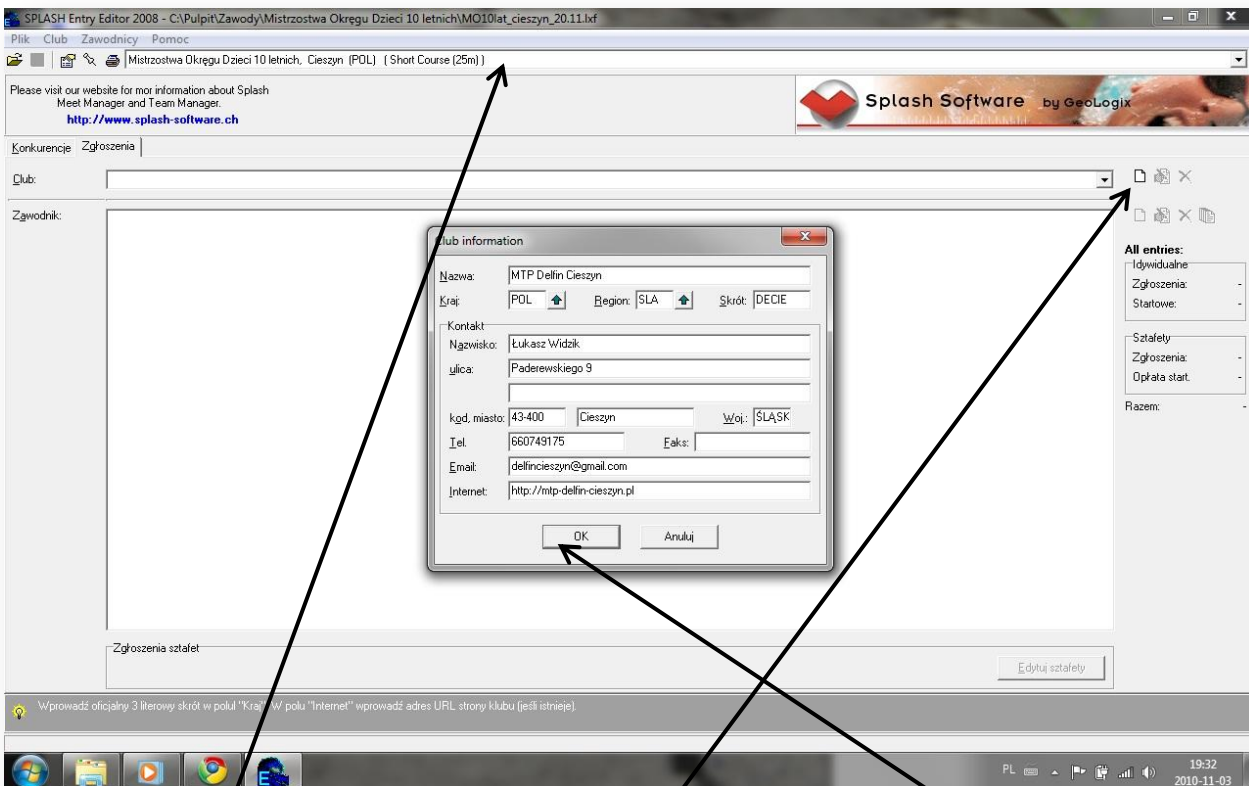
SPLASH Entry Editor 2008 - C:\Pulpit\Zawody\Mistrzostwa Okręgu Dzieci 10 letnich\MO10lat_cieszyn_20.11.lxf

Plik Club Zawodnicy Pomoc

Mistrzostwa Okręgu Dzieci 10 letnich, Cieszyn (POL) ( Short Course (25m) )

Please visit our website for mor information about Splash Meet Manager and Team Manager.
http://www.splash-software.ch

Splash Software by GeoLogix

Konkurencje Zgłoszenia

Club:

Zawodnik:

Club information

Nazwa: MTP Delfin Cieszyn
Kraj: POL Region: SLA Skrót: DECIE

Kontakt
Nazwisko: Łukasz Widzik
ulica: Paderewskiego 9
kod, miasto: 43-400 Cieszyn Woj.: ŚLĄSK
Tel. 660749175 Faks:
Email: delfincieszyn@gmail.com
Internet: http://mtp-delfin-cieszyn.pl

OK Anuluj

All entries:
Idywidualne
Zgłoszenia: -
Startowe: -

Sztafety
Zgłoszenia: -
Opłata start. -

Razem: -

Zgłoszenia sztafet

Edytuj sztafety

Wprowadź oficjalny 3 literowy skrót w polu "Kraj". W polu "Internet" wprowadź adres URL strony klubu (jeśli istnieje).

PL 19:32 2010-11-03